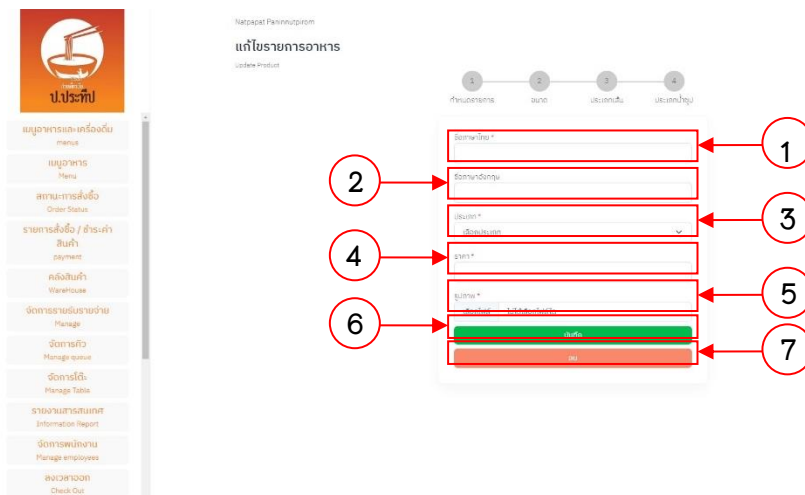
ป.ประทีป

เมนูอาหารและเครื่องดื่ม
menus

เมนูอาหาร
Menu

สถานะการสั่งซื้อ
Order Status

รายการสั่งซื้อ / ชำระค่าสินค้า
payment

คลังสินค้า
WareHouse

จัดการรายรับรายจ่าย
Manage

จัดการคิว
Manage queue

จัดการโต๊ะ
Manage Table

รายงานสารสนเทศ
Information Report

จัดการพนักงาน
Manage employees

ลงเวลาออก
Check Out

Natpapat Paninnutpirom

แก้ไขรายการอาหาร

Update Product

1 กำหนดรายการ
2 ขนาด
3 ประเภทเส้น
4 ประเภทน้ำซุป

ชื่อภาษาไทย *

ชื่อภาษาอังกฤษ

ประเภท *
เลือกประเภท

ราคา *

รูปภาพ *
เลือกไฟล์ ไม่ได้เลือกไฟล์ใด

บันทึก

ลบ

1
2
3
4
5
6
7